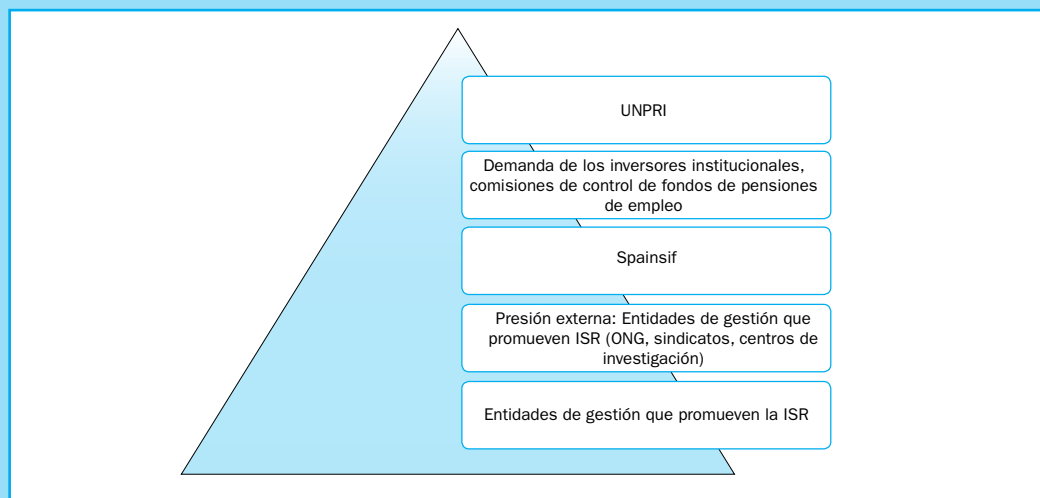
UNPRI

Demanda de los inversores institucionales, comisiones de control de fondos de pensiones de empleo

Spainsif

Presión externa: Entidades de gestión que promueven ISR (ONG, sindicatos, centros de investigación)

Entidades de gestión que promueven la ISR